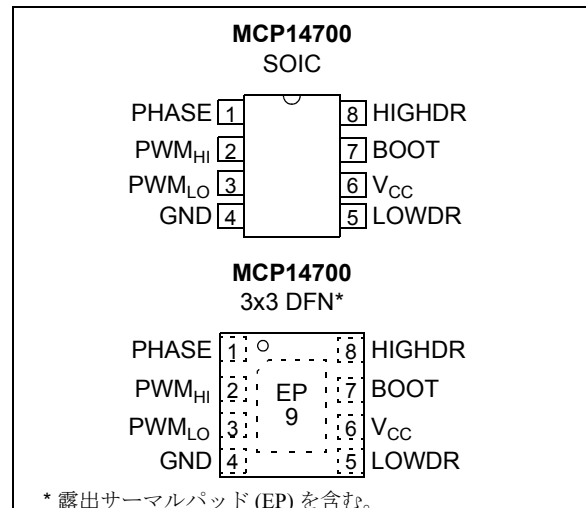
MCP14700
SOIC

PHASE 1
PWM$_{HI}$ 2
PWM$_{LO}$ 3
GND 4
8 HIGHDR
7 BOOT
6 V$_{CC}$
5 LOWDR

MCP14700
3x3 DFN*

PHASE 1
PWM$_{HI}$ 2
PWM$_{LO}$ 3
GND 4
EP
9
8 HIGHDR
7 BOOT
6 V$_{CC}$
5 LOWDR

* 露出サーマルパッド (EP) を含む。